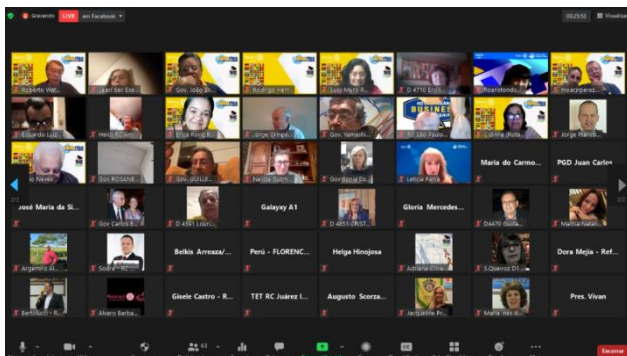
Gravando LIVE em Facebook

Roberto Wat... | Lead Sec Ere... | Gov. João Di... | Rodrigo Hell... | Sally Myrs R... | D 4710 Enil... | Roarstondo... | Hosacrperez...

Eduardo Luis... | Heidi RD Am... | Elisa Rosa R... | Jorge Empe... | Gov. Vamashi... | RC São Paulo... | Cidinha Rota... | Jorge Hans...

...o Nevez | Gov ROSANE... | Gov. GUILLE... | Nelida Guch... | Governa Di... | Leticia Parra | Maria do Carmo... | PGD Juan Carlos

José Maria da Si... | Gov Carlos B... | D 4551 Lours... | Galayxy A1 | D 4651 CRIST... | Gloria Mercedes... | D4470 Guilh... | Marina Natali...

Argemiro Si... | Sodré - RC... | Belkis Arreaza/... | Perú - FLORENC... | Helga Hinojosa | Adriana Oliv... | S.Quiroz Di... | Dora Mejía - Ref...

Bertolucci - R... | Alvaro Barba... | Gisele Castro - R... | TET RC Juárez I... | Augusto Scorza... | Jacqueline Pe... | Maria inês di... | Pres. Vivan

Encerrar